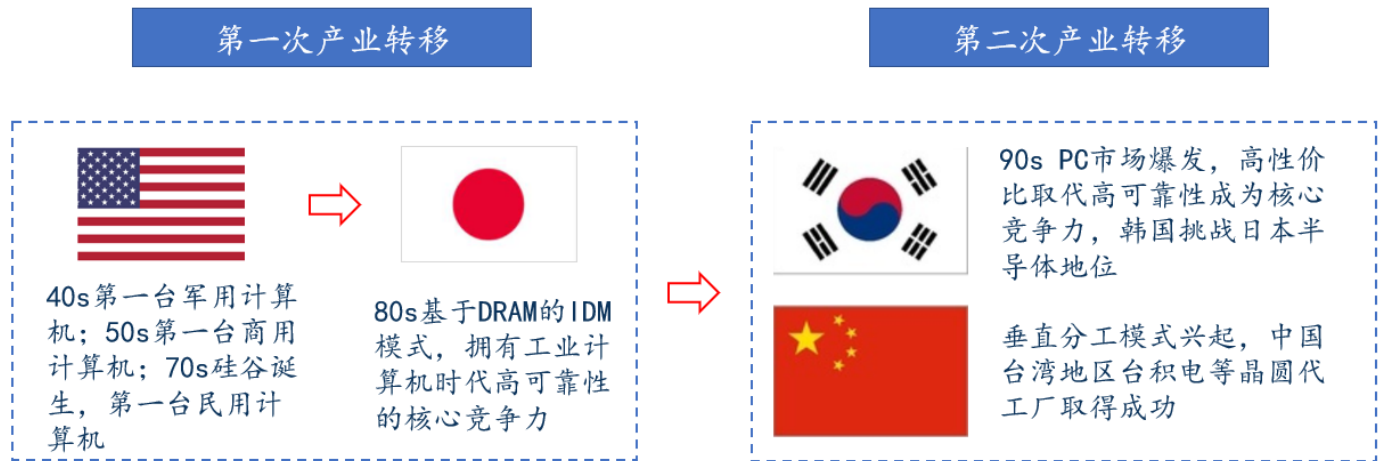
第一次产业转移

第二次产业转移

40s第一台军用计算机；50s第一台商用计算机；70s硅谷诞生，第一台民用计算机

80s基于DRAM的IDM模式，拥有工业计算机时代高可靠性的核心竞争力

90s PC市场爆发，高性价比取代高可靠性成为核心竞争力，韩国挑战日本半导体地位

垂直分工模式兴起，中国台湾地区台积电等晶圆代工厂取得成功